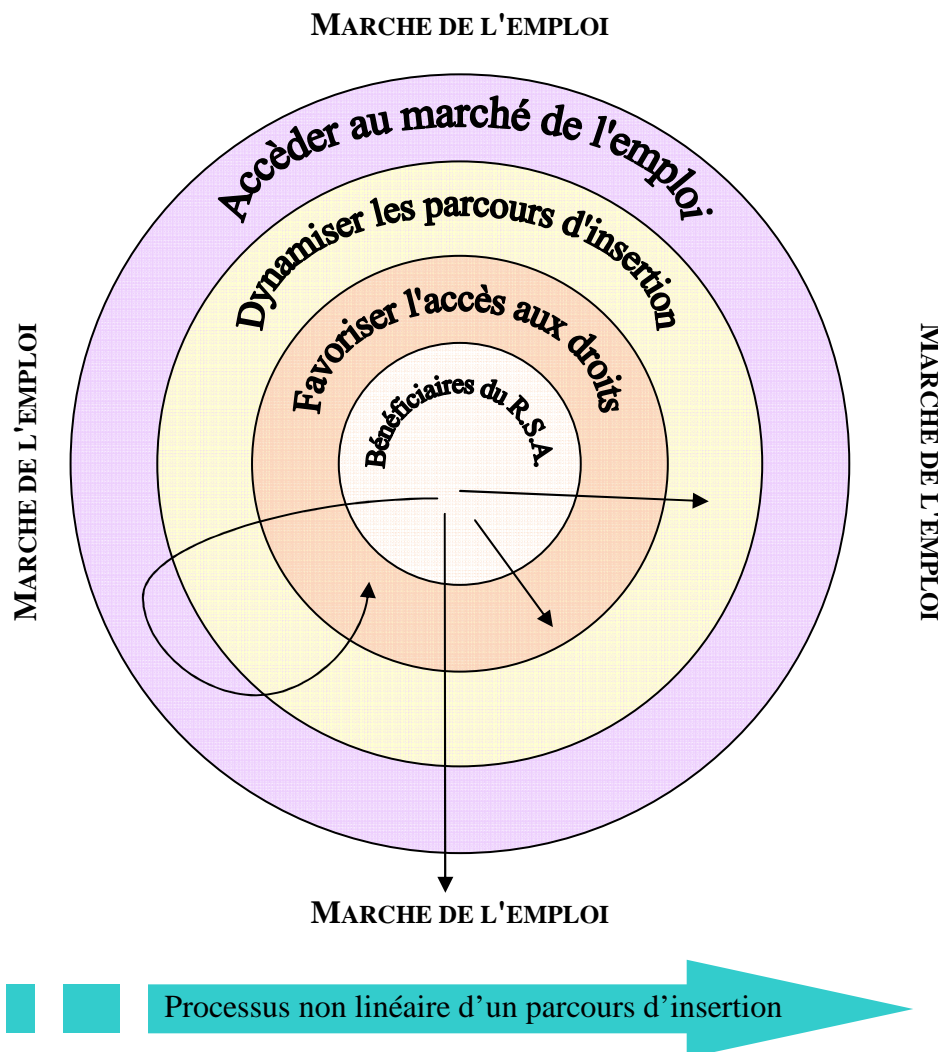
MARCHE DE L'EMPLOI

MARCHE DE L'EMPLOI

MARCHE DE L'EMPLOI

Accèder au marché de l'emploi

Dynamiser les parcours d'insertion

Favoriser l'accès aux droits

Bénéficiaires du R.S.A.

MARCHE DE L'EMPLOI

Processus non linéaire d’un parcours d’insertion